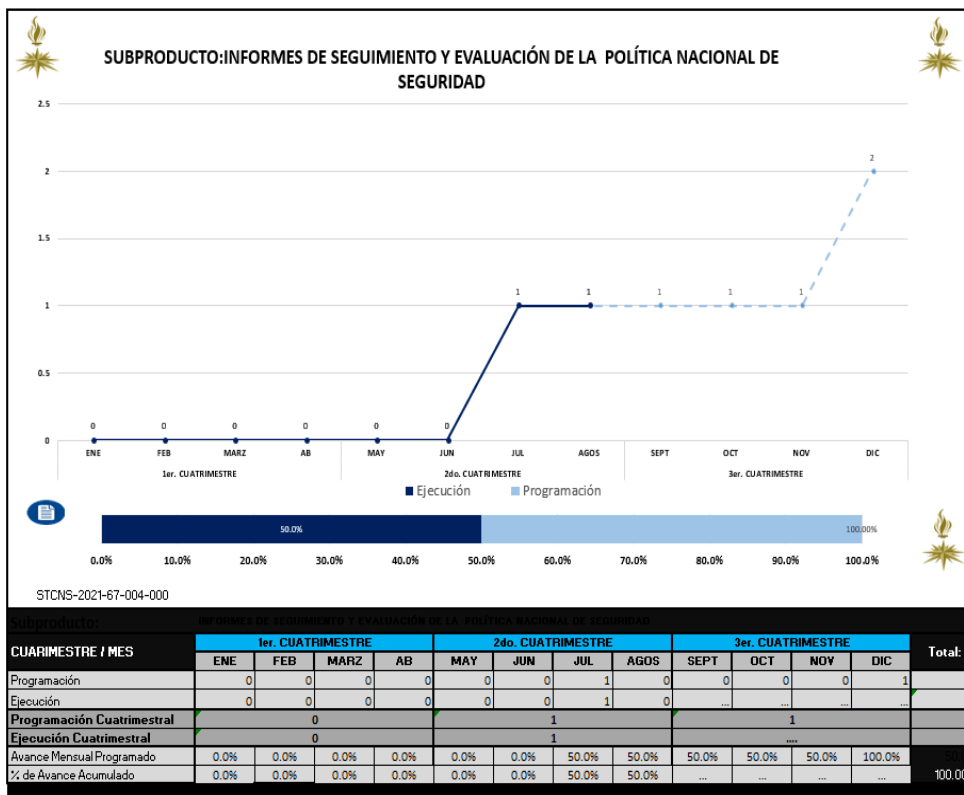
SUBPRODUCTO:INFORMES DE SEGUIMIENTO Y EVALUACIÓN DE LA POLÍTICA NACIONAL DE SEGURIDAD

2.5
2
1.5
1
0.5
0

0 0 0 0 0 0 1 1 1 1 1 2

ENE FEB MARZ AB MAY JUN JUL AGOS SEPT OCT NOV DIC
1er. CUATRIMESTRE 2do. CUATRIMESTRE 3er. CUATRIMESTRE

Ejecución Programación

50.0% 100.00%

0.0% 10.0% 20.0% 30.0% 40.0% 50.0% 60.0% 70.0% 80.0% 90.0% 100.0%

STCNS-2021-67-004-000

Subproducto: INFORMES DE SEGUIMIENTO Y EVALUACIÓN DE LA POLÍTICA NACIONAL DE SEGURIDAD

| CUARIMESTRE / MES | 1er. CUATRIMESTRE | | | | 2do. CUATRIMESTRE | | | | 3er. CUATRIMESTRE | | | | Total: |
|---|---|---|---|---|---|---|---|---|---|---|---|---|---|
| | ENE | FEB | MARZ | AB | MAY | JUN | JUL | AGOS | SEPT | OCT | NOV | DIC | |
| Programación | 0 | 0 | 0 | 0 | 0 | 0 | 1 | 0 | 0 | 0 | 0 | 1 | |
| Ejecución | 0 | 0 | 0 | 0 | 0 | 0 | 1 | 0 | ... | ... | ... | ... | |
| Programación Cuatrimestral | 0 | | | | 1 | | | | 1 | | | | |
| Ejecución Cuatrimestral | 0 | | | | 1 | | | | .... | | | | |
| Avance Mensual Programado | 0.0% | 0.0% | 0.0% | 0.0% | 0.0% | 0.0% | 50.0% | 50.0% | 50.0% | 50.0% | 50.0% | 100.0% | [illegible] |
| % de Avance Acumulado | 0.0% | 0.0% | 0.0% | 0.0% | 0.0% | 0.0% | 50.0% | 50.0% | ... | ... | ... | ... | 100.00 |